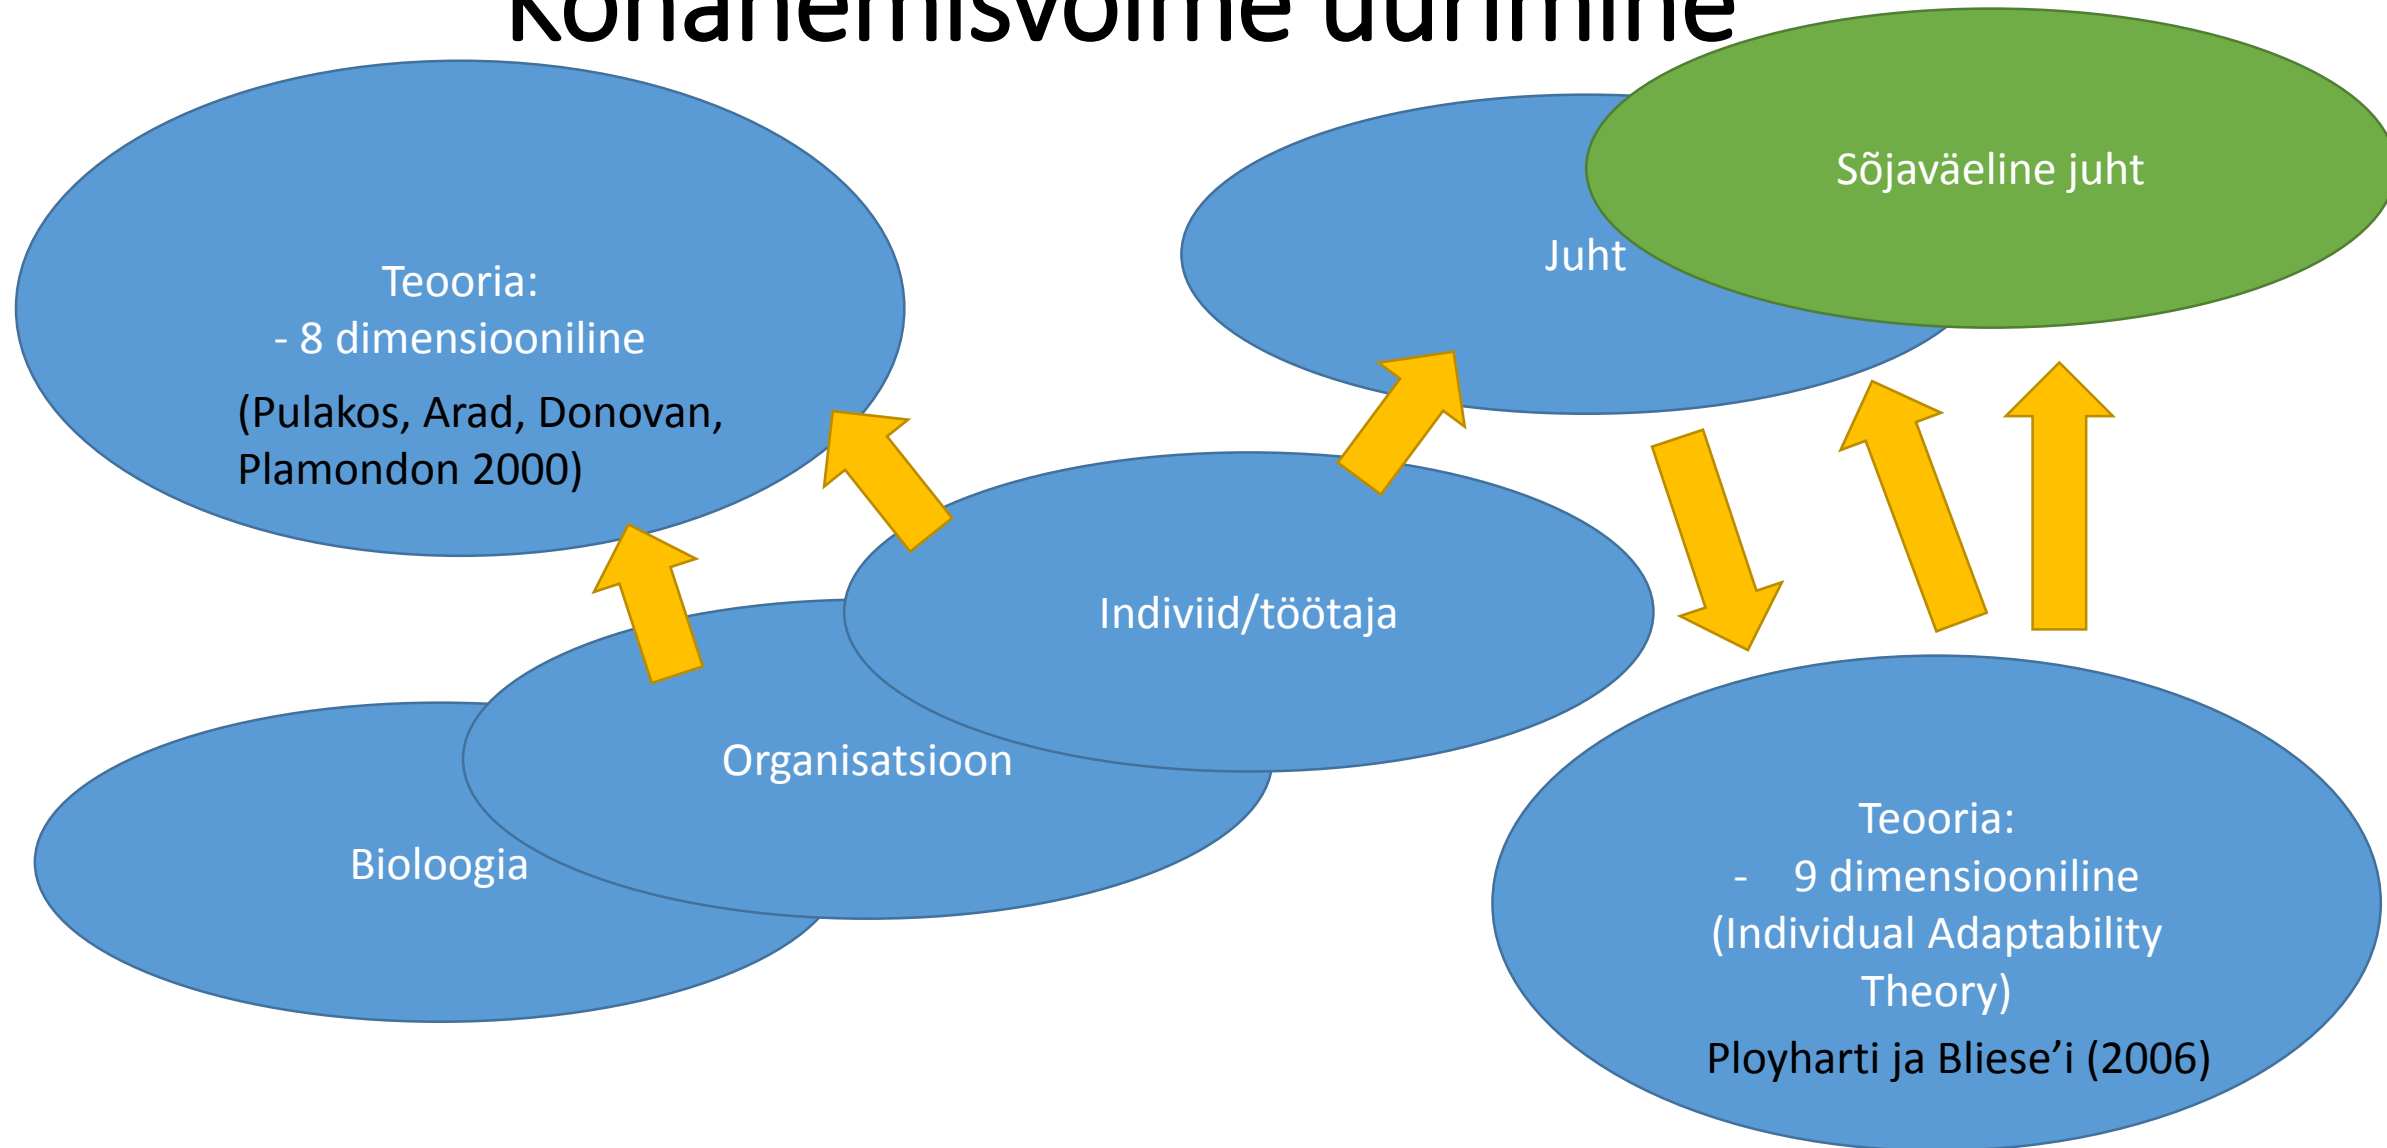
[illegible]

Teooria:
- 8 dimensiooniline
(Pulakos, Arad, Donovan, Plamondon 2000)

Juht

Sõjaväeline juht

Individ/töötaja

Organisatsioon

Bioloogia

Teooria:
- 9 dimensiooniline
(Individual Adaptability Theory)
Ployharti ja Bliese'i (2006)